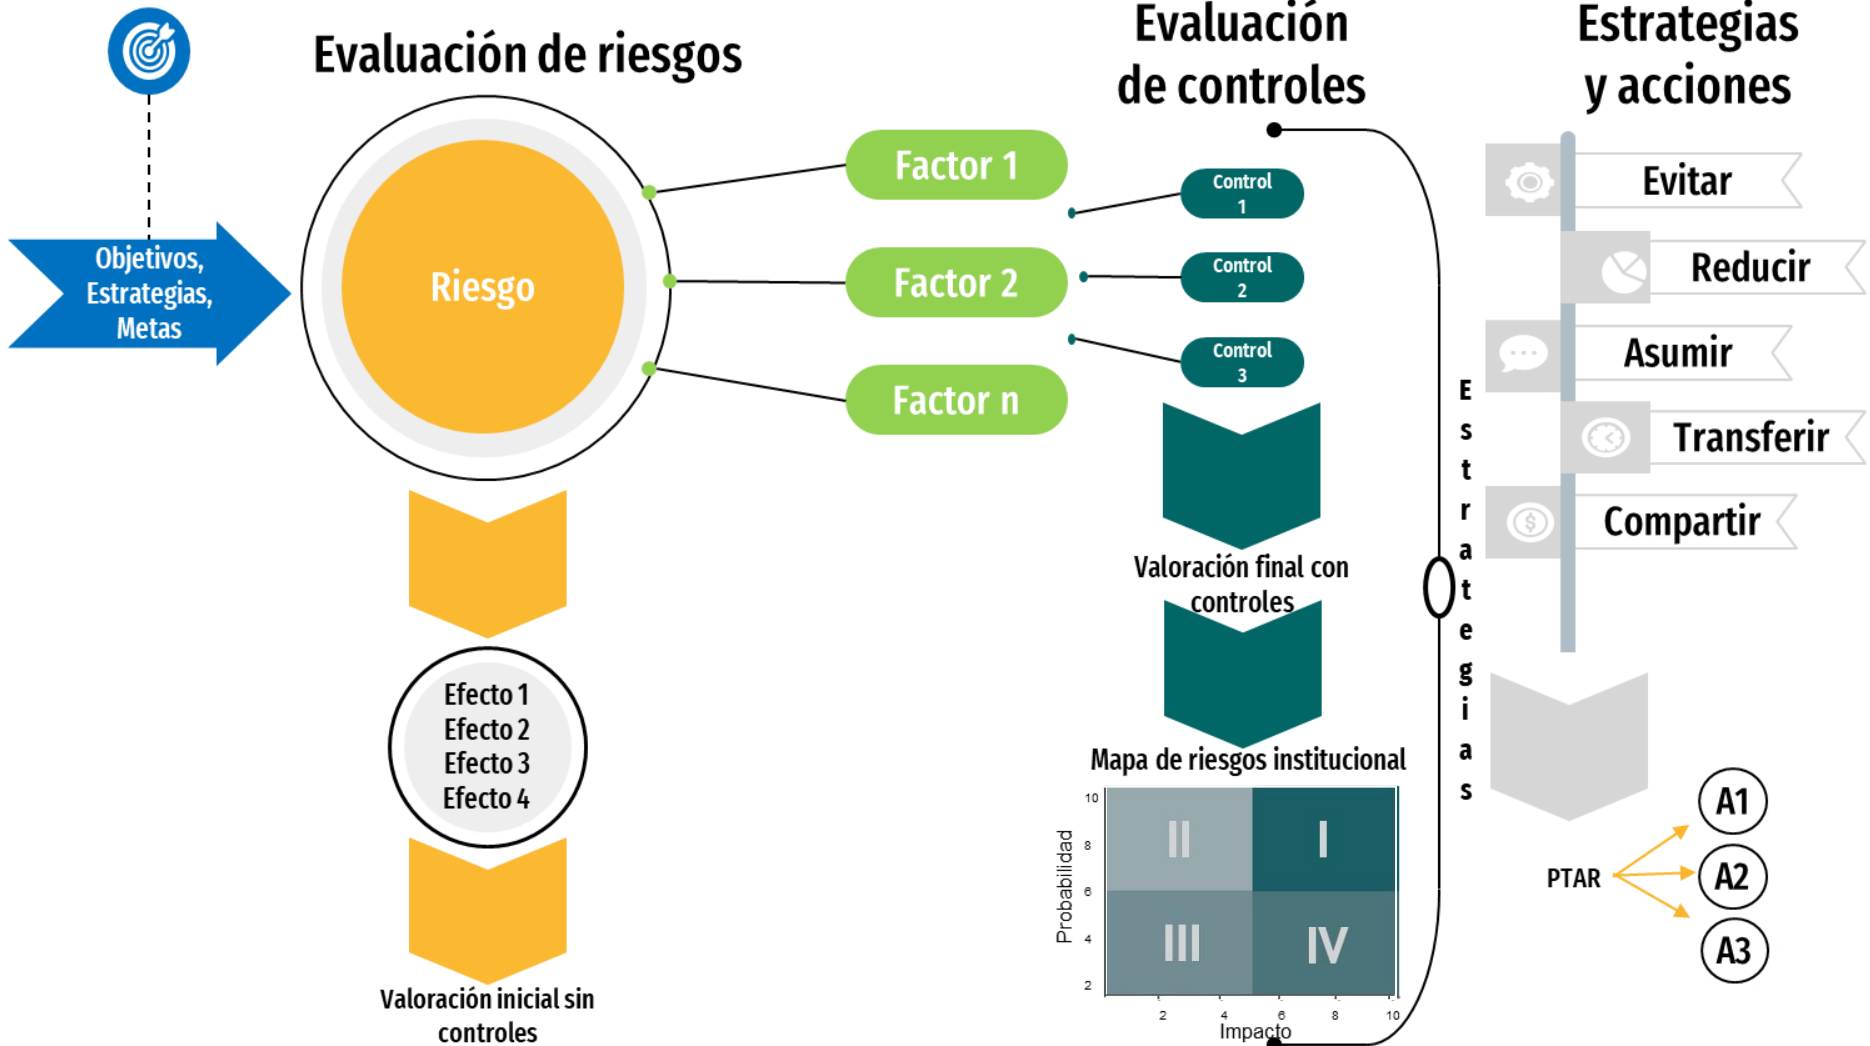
Objetivos, Estrategias, Metas

Evaluación de riesgos

Riesgo

Factor 1
Factor 2
Factor n

Efecto 1
Efecto 2
Efecto 3
Efecto 4

Valoración inicial sin controles

Evaluación de controles

Control 1
Control 2
Control 3

Valoración final con controles

Mapa de riesgos institucional

| II | I |
|---|---|
| III | IV |

Probabilidad
10
8
6
4
2
2
4
6
8
10
Impacto

Estrategias

Estrategias y acciones

Evitar
Reducir
Asumir
Transferir
Compartir

PTAR
A1
A2
A3